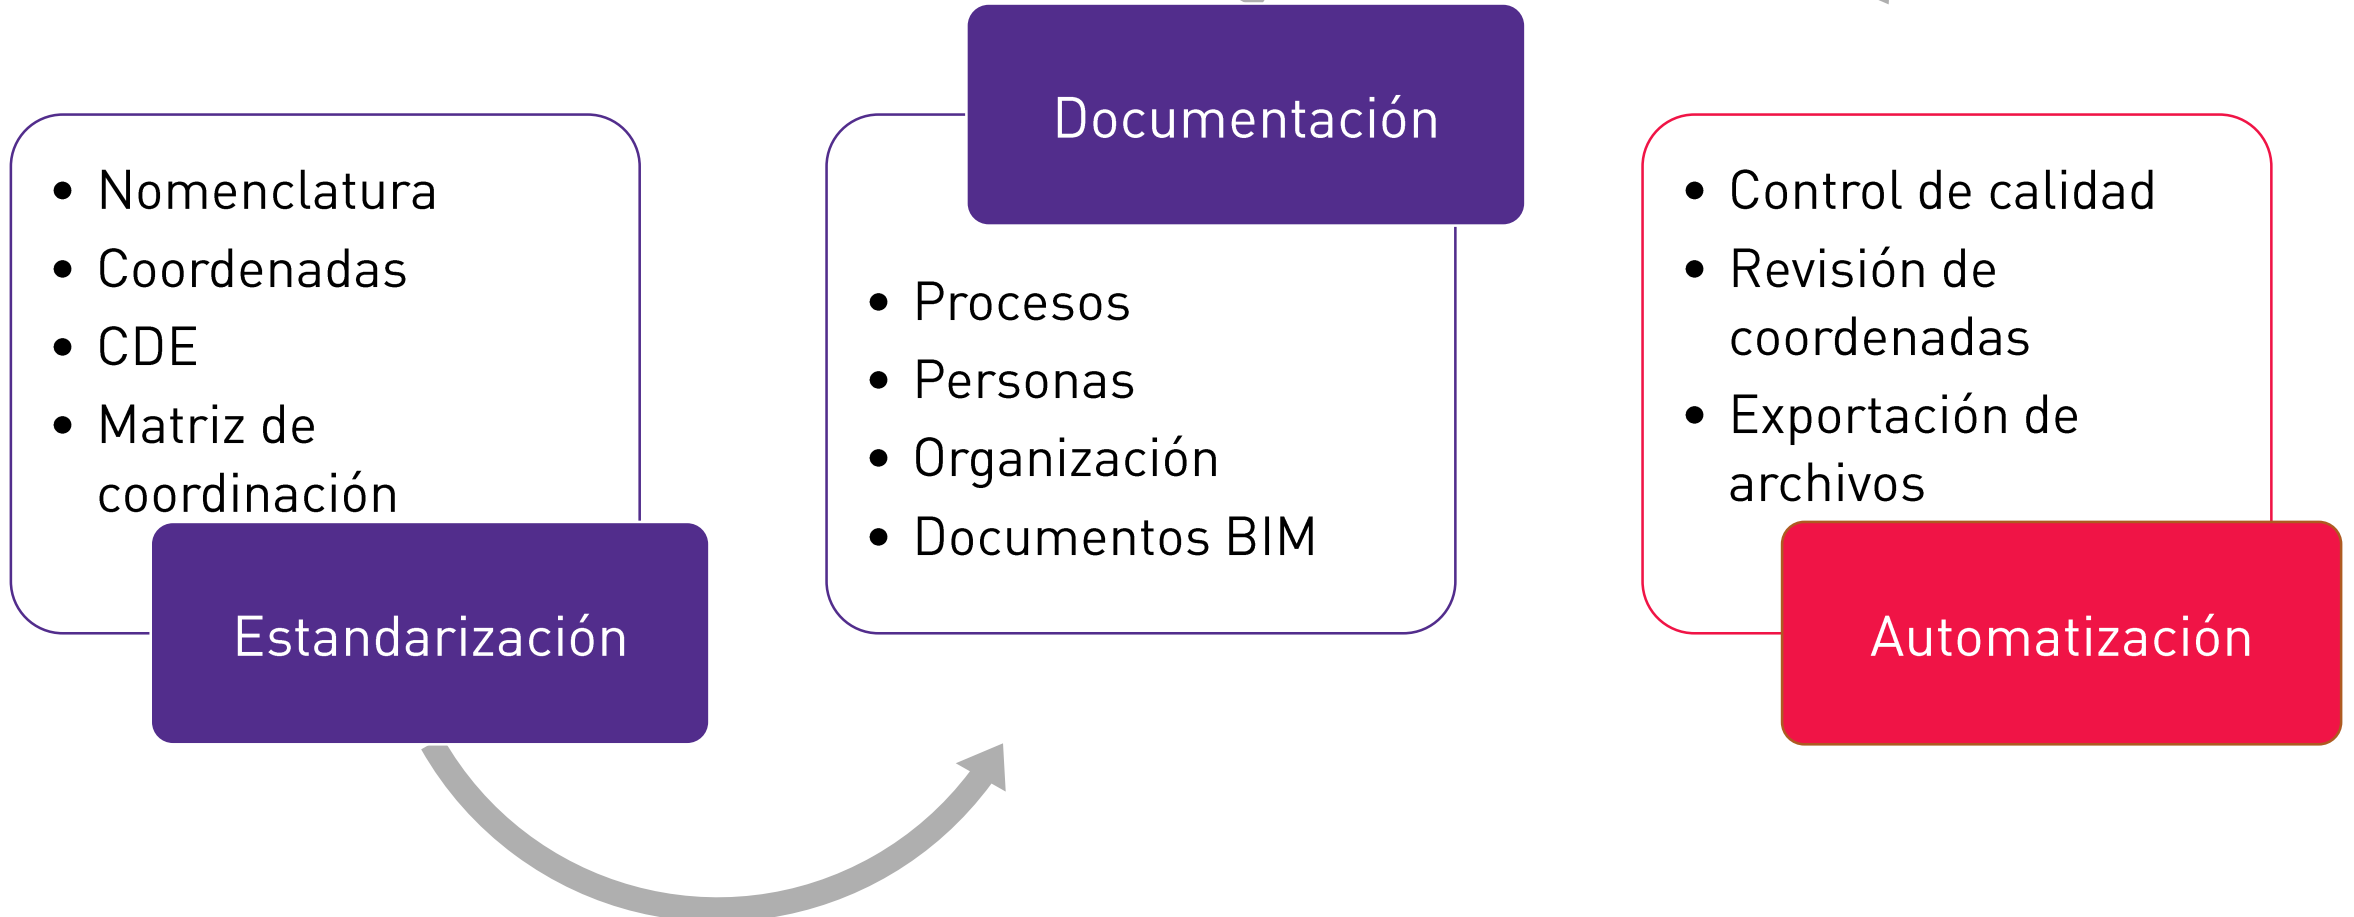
- Nomenclatura
- Coordenadas
- CDE
- Matriz de coordinación

Estandarización

Documentación

- Procesos
- Personas
- Organización
- Documentos BIM

- Control de calidad
- Revisión de coordenadas
- Exportación de archivos

Automatización